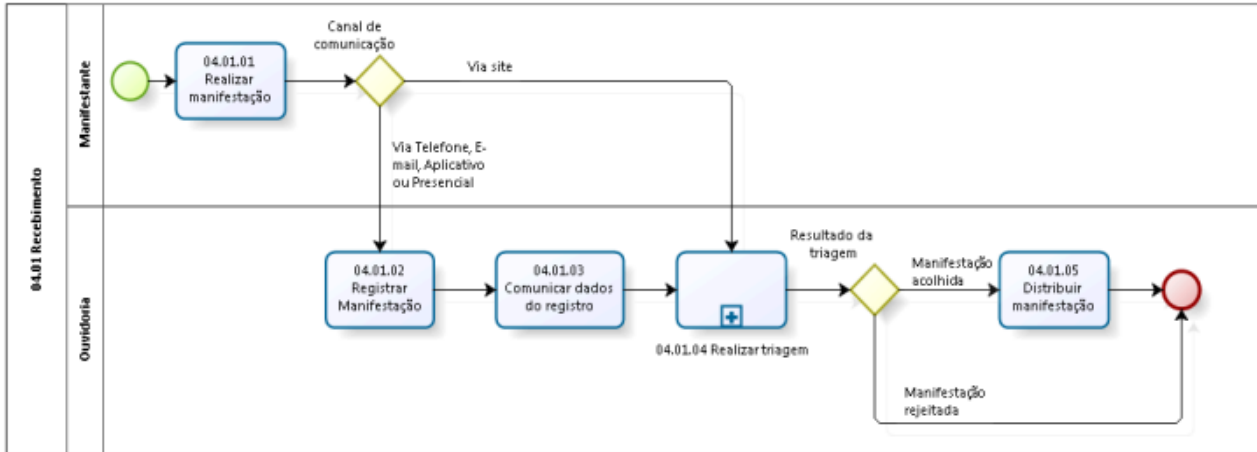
04.01 Recebimento

Manifestante

04.01.01 Realizar manifestação

Canal de comunicação

Via site

Via Telefone, E-mail, Aplicativo ou Presencial

Ouvidoria

04.01.02 Registrar Manifestação

04.01.03 Comunicar dados do registro

04.01.04 Realizar triagem

Resultado da triagem

Manifestação acolhida

04.01.05 Distribuir manifestação

Manifestação rejeitada